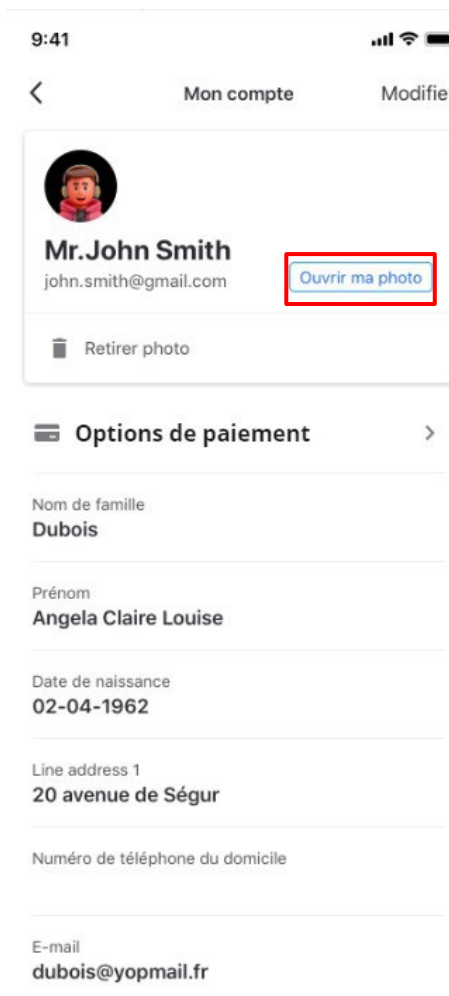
9:41

Mon compte

Modifie

Mr.John Smith
john.smith@gmail.com

Ouvrir ma photo

Retirer photo

Options de paiement

Nom de famille
Dubois

Prénom
Angela Claire Louise

Date de naissance
02-04-1962

Line address 1
20 avenue de Ségur

Numéro de téléphone du domicile

E-mail
dubois@yopmail.fr